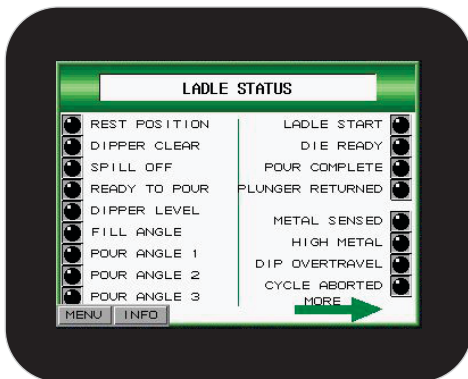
LADLE STATUS

REST POSITION
DIPPER CLEAR
SPILL OFF
READY TO POUR
DIPPER LEVEL
FILL ANGLE
POUR ANGLE 1
POUR ANGLE 2
POUR ANGLE 3

LADLE START
DIE READY
POUR COMPLETE
PLUNGER RETURNED

METAL SENSED
HIGH METAL
DIP OVERTRAVEL
CYCLE ABORTED

MORE

MENU
INFO